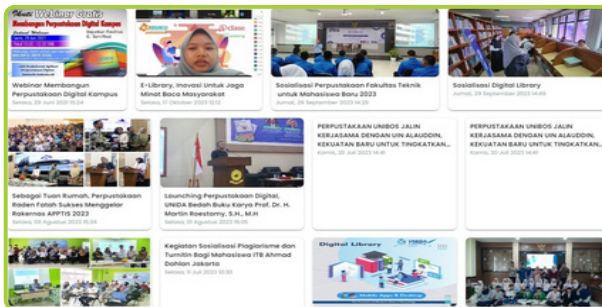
Webinar Gratis
Membangun Perpustakaan Digital Kampus

Webinar Membangun Perpustakaan Digital Kampus
Selasa, 29 Juni 2021 15:24

E-Library, Inovasi Untuk Jaga Minat Baca Masyarakat
Selasa, 17 Oktober 2023 10:12

Sosialisasi Perpustakaan Fakultas Teknik untuk Mahasiswa Baru 2023
Jumat, 29 September 2023 14:28

Sosialisasi Digital Library
Jumat, 29 September 2023 14:49

Sebagai Tuan Rumah, Perpustakaan Raden Fatah Sukses Menggelar Rakernas APPTIS 2023
Selasa, 08 Agustus 2023 15:34

Launching Perpustakaan Digital, UNIDA Bedah Buku Karya Prof. Dr. H. Martin Roestamy, S.H., M.H
Selasa, 01 Agustus 2023 15:34

PERPUSTAKAAN UNIBOS JALIN KERJASAMA DENGAN UIN ALAUDDIN, KEKUATAN BARU UNTUK TINGKATKAN...
Kamis, 20 Juli 2023 14:41

PERPUSTAKAAN UNIBOS JALIN KERJASAMA DENGAN UIN ALAUDDIN, KEKUATAN BARU UNTUK TINGKATKAN...
Kamis, 20 Juli 2023 14:41

Kegiatan Sosialisasi Plagiarisme dan Turnitin Bagi Mahasiswa ITB Ahmad Dahlan Jakarta
Selasa, 11 Juli 2023 10:30

Digital Library